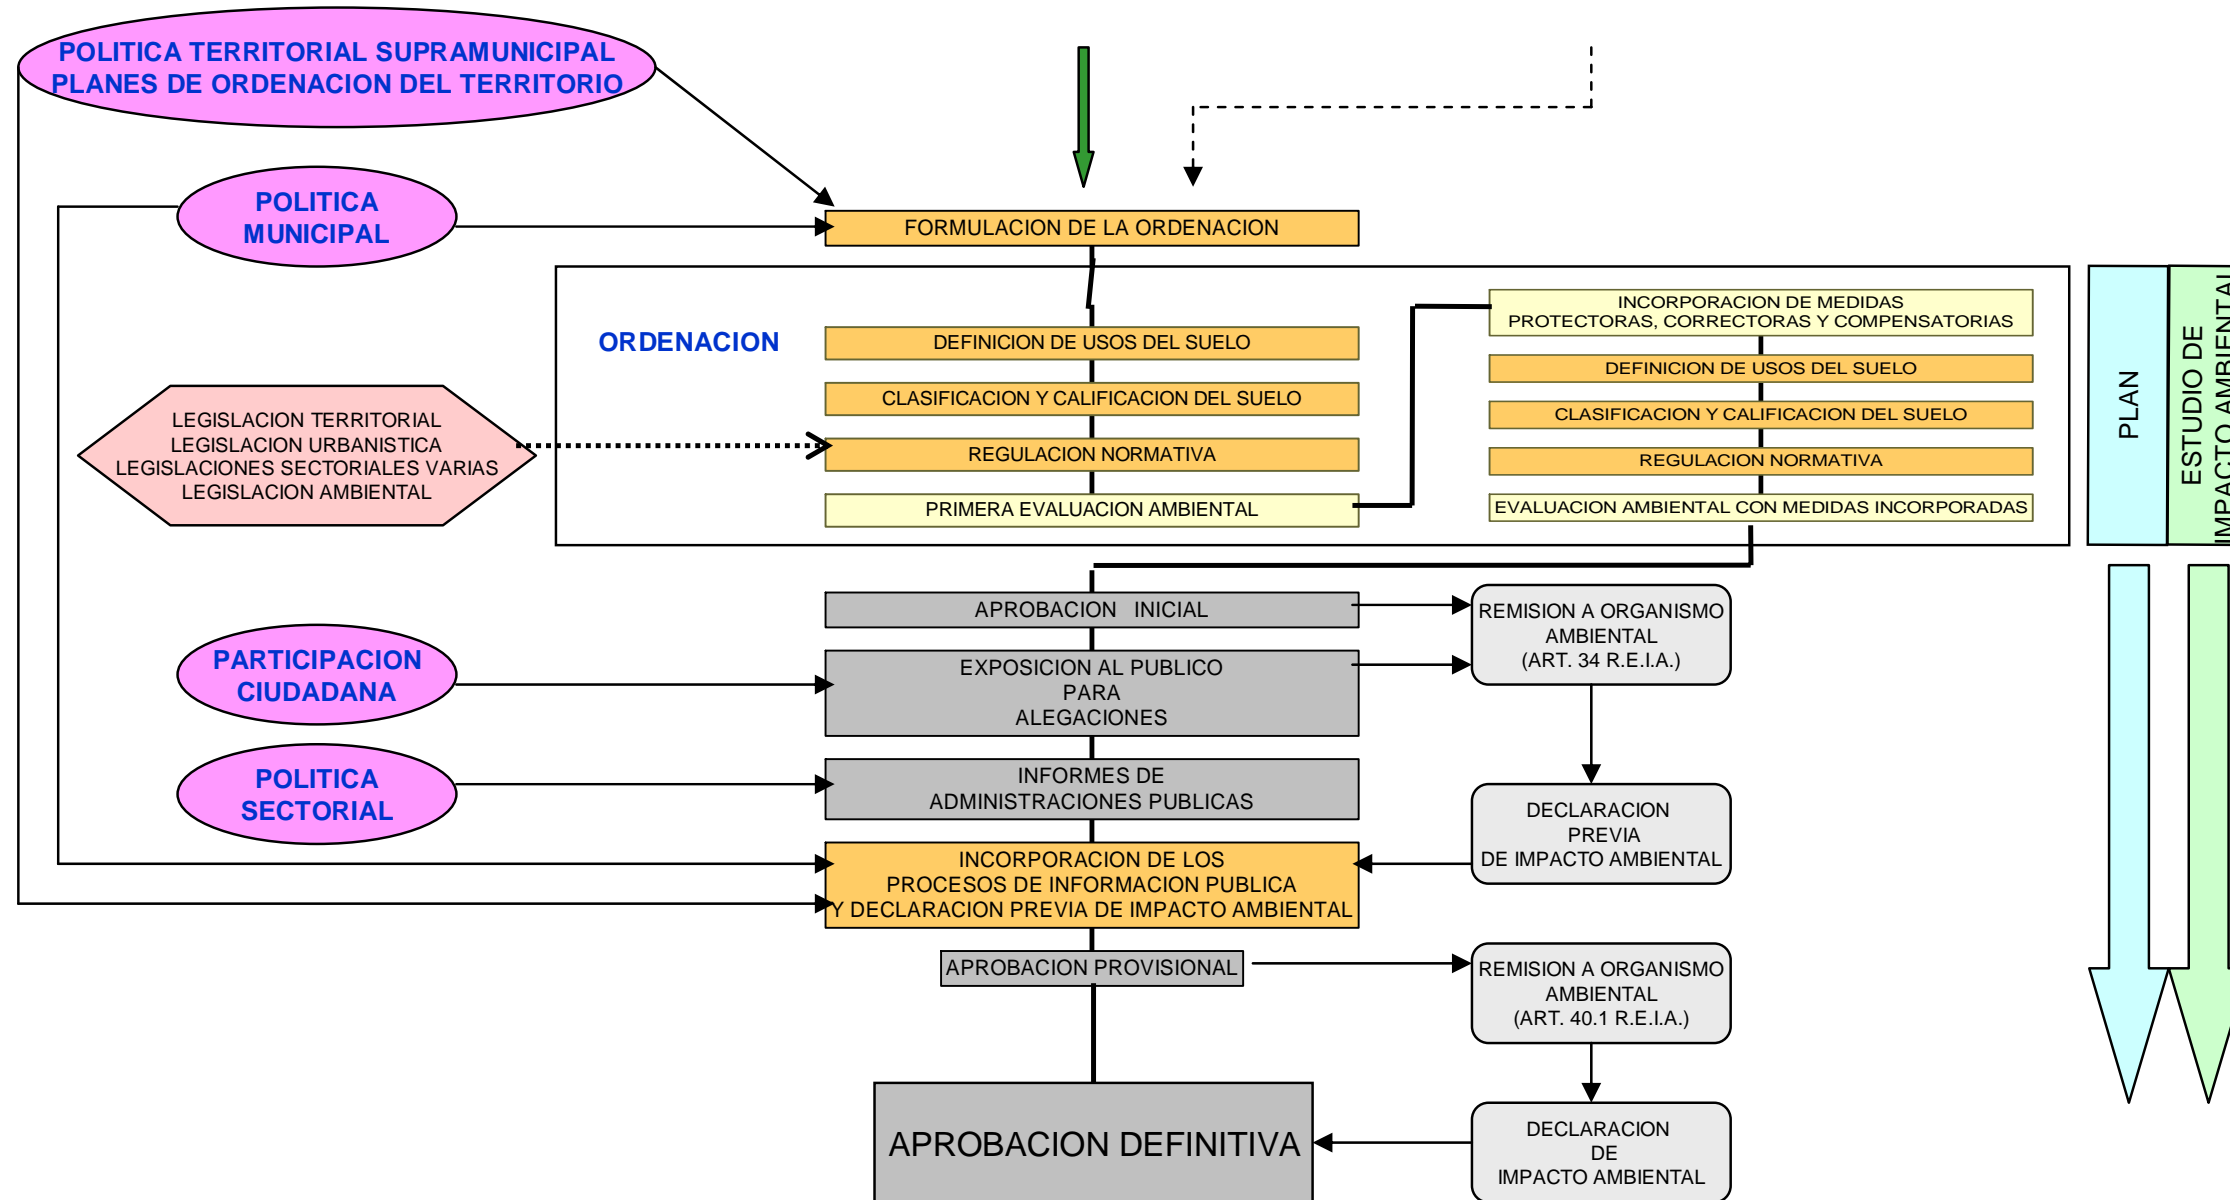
POLITICA TERRITORIAL SUPRAMUNICIPAL
PLANES DE ORDENACION DEL TERRITORIO

POLITICA MUNICIPAL

FORMULACION DE LA ORDENACION

ORDENACION

DEFINICION DE USOS DEL SUELO

CLASIFICACION Y CALIFICACION DEL SUELO

REGULACION NORMATIVA

PRIMERA EVALUACION AMBIENTAL

LEGISLACION TERRITORIAL
LEGISLACION URBANISTICA
LEGISLACIONES SECTORIALES VARIAS
LEGISLACION AMBIENTAL

INCORPORACION DE MEDIDAS PROTECTORAS, CORRECTORAS Y COMPENSATORIAS

DEFINICION DE USOS DEL SUELO

CLASIFICACION Y CALIFICACION DEL SUELO

REGULACION NORMATIVA

EVALUACION AMBIENTAL CON MEDIDAS INCORPORADAS

PLAN

ESTUDIO DE IMPACTO AMBIENTAL

APROBACION INICIAL

REMISION A ORGANISMO AMBIENTAL (ART. 34 R.E.I.A.)

PARTICIPACION CIUDADANA

EXPOSICION AL PUBLICO PARA ALEGACIONES

POLITICA SECTORIAL

INFORMES DE ADMINISTRACIONES PUBLICAS

DECLARACION PREVIA DE IMPACTO AMBIENTAL

INCORPORACION DE LOS PROCESOS DE INFORMACION PUBLICA Y DECLARACION PREVIA DE IMPACTO AMBIENTAL

APROBACION PROVISIONAL

REMISION A ORGANISMO AMBIENTAL (ART. 40.1 R.E.I.A.)

APROBACION DEFINITIVA

DECLARACION DE IMPACTO AMBIENTAL